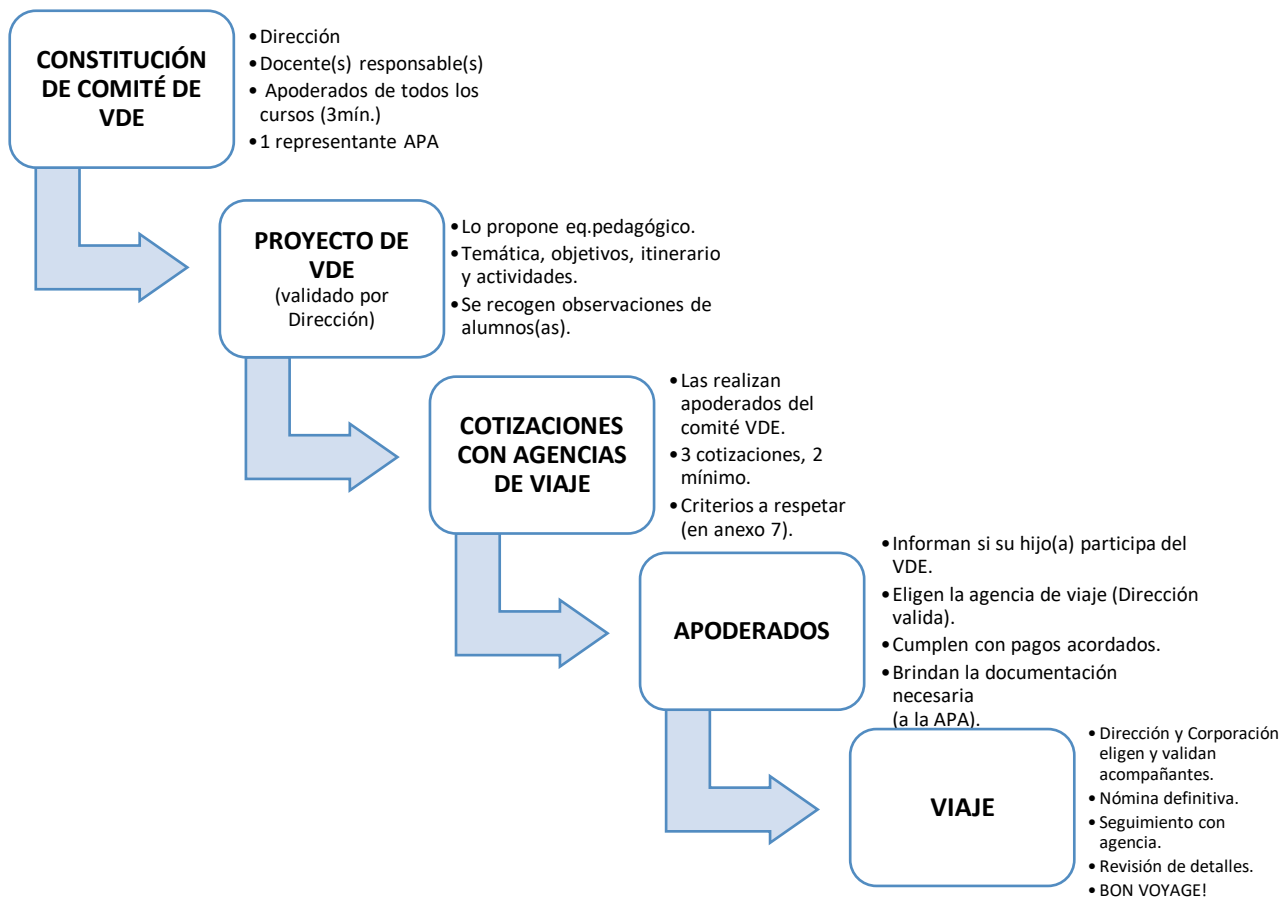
CONSTITUCIÓN DE COMITÉ DE VDE

- Dirección
- Docente(s) responsable(s)
- Apoderados de todos los cursos (3mín.)
- 1 representante APA

PROYECTO DE VDE
(validado por Dirección)

- Lo propone eq.pedagógico.
- Temática, objetivos, itinerario y actividades.
- Se recogen observaciones de alumnos(as).

COTIZACIONES CON AGENCIAS DE VIAJE

- Las realizan apoderados del comité VDE.
- 3 cotizaciones, 2 mínimo.
- Criterios a respetar (en anexo 7).

APODERADOS

- Informan si su hijo(a) participa del VDE.
- Eligen la agencia de viaje (Dirección valida).
- Cumplen con pagos acordados.
- Brindan la documentación necesaria (a la APA).

VIAJE

- Dirección y Corporación eligen y validan acompañantes.
- Nómina definitiva.
- Seguimiento con agencia.
- Revisión de detalles.
- BON VOYAGE!